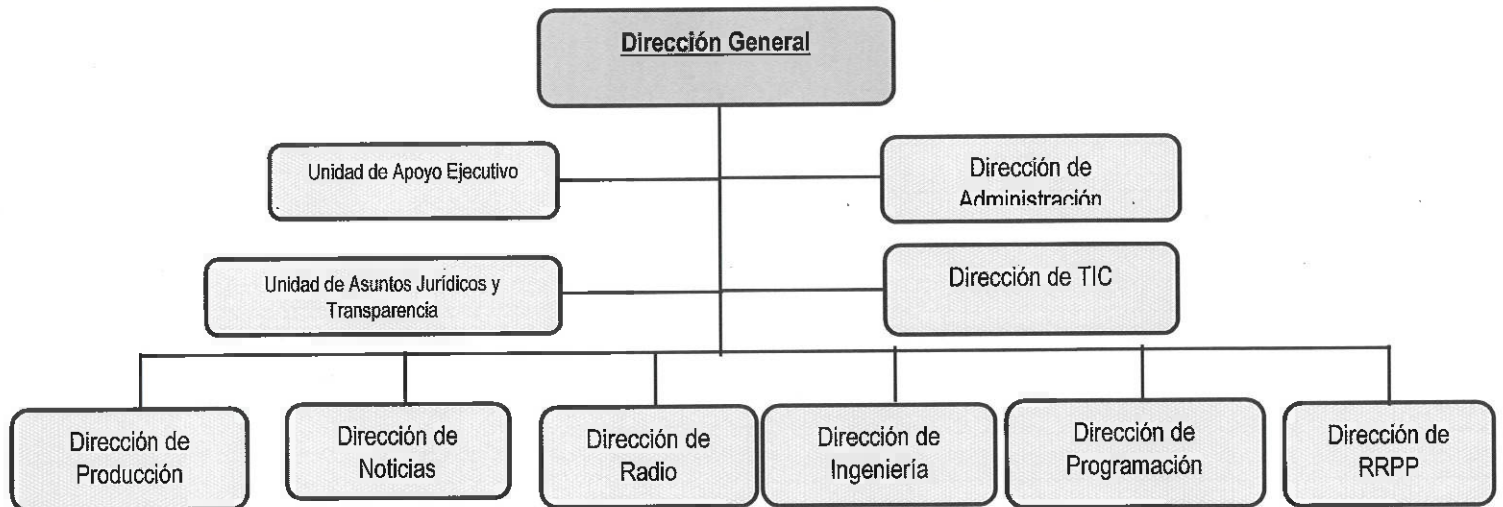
Dirección General

Unidad de Apoyo Ejecutivo

Dirección de Administración

Unidad de Asuntos Jurídicos y Transparencia

Dirección de TIC

Dirección de Producción

Dirección de Noticias

Dirección de Radio

Dirección de Ingeniería

Dirección de Programación

Dirección de RRPP